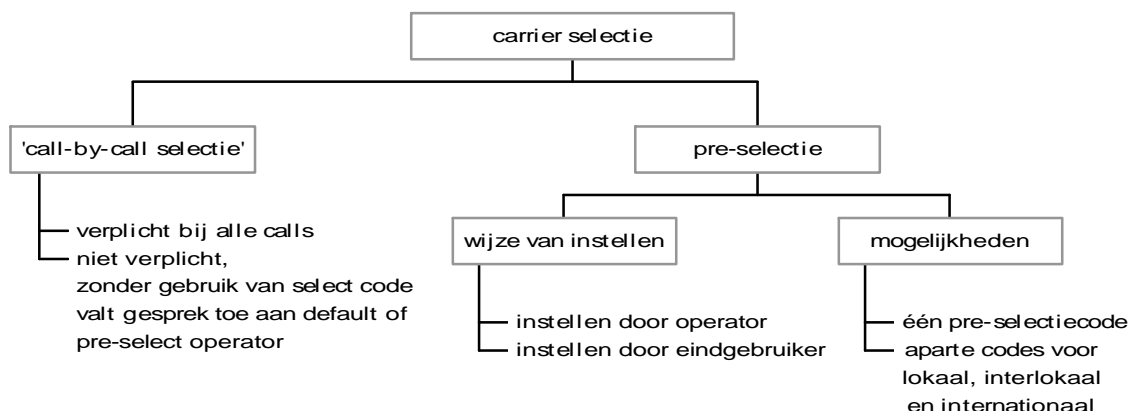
carrier selectie

'call-by-call selectie'

verplicht bij alle calls
niet verplicht, zonder gebruik van select code valt gesprek toe aan default of pre-select operator

pre-selectie

wijze van instellen

instellen door operator
instellen door eindgebruiker

mogelijkheden

één pre-selectiecode
aparte codes voor lokaal, interlokaal en internationaal